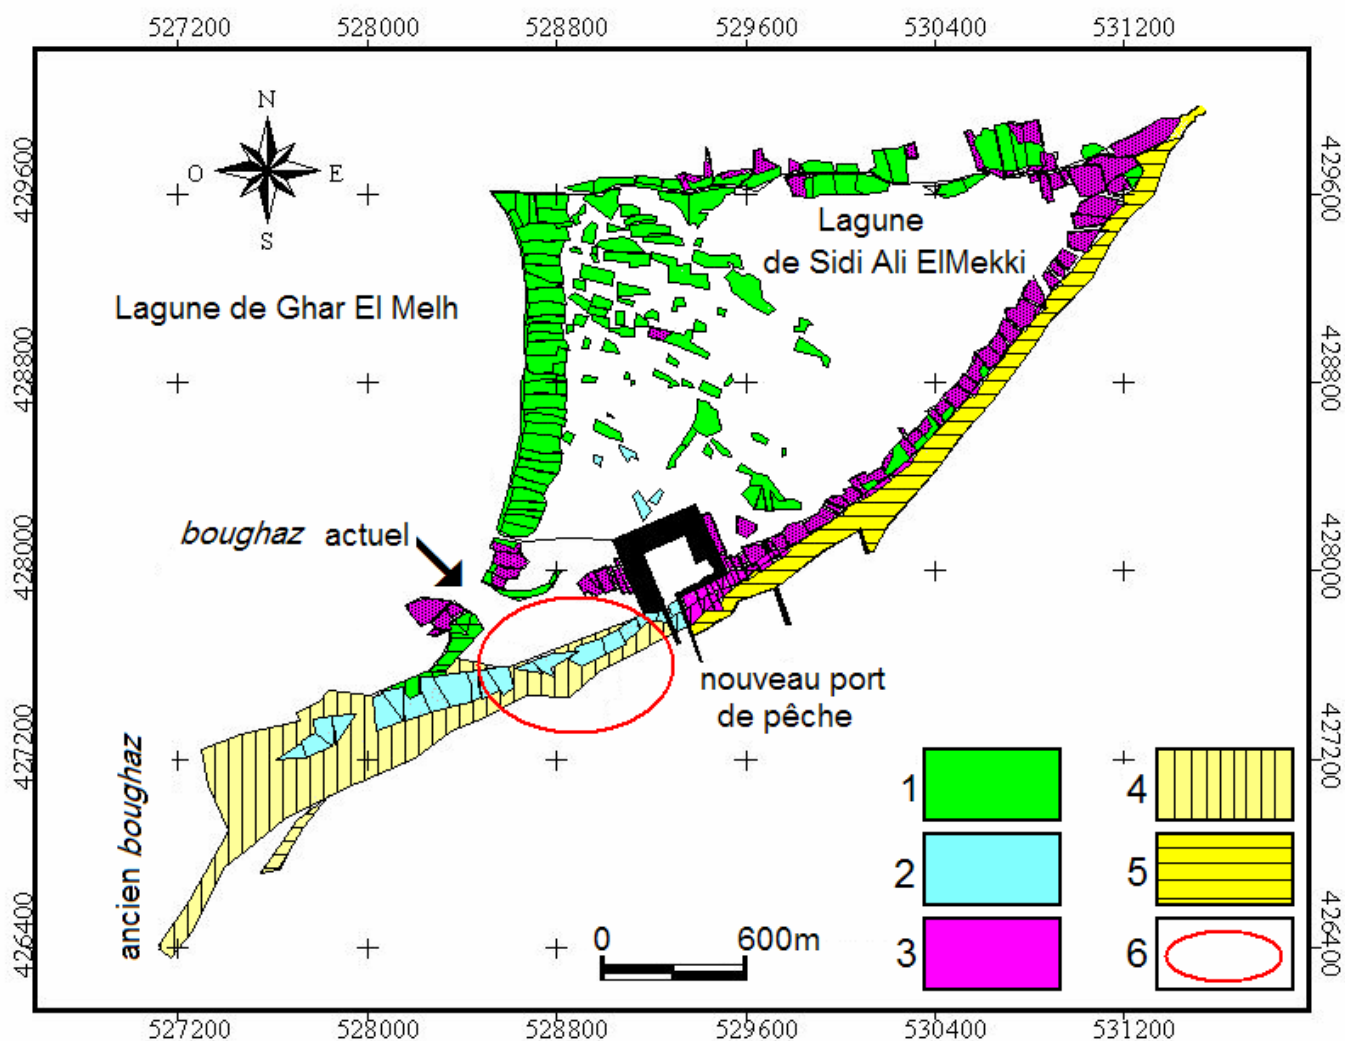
527200 528000 528800 529600 530400 531200

429600
428800
428000
427200
426400

N
O
E
S

Lagune de Ghar El Melh

Lagune
de Sidi Ali ElMekki

*boughaz* actuel

nouveau port
de pêche

ancien *boughaz*

0 600m

1
2
3
4
5
6

429600
428800
428000
427200
426400

527200 528000 528800 529600 530400 531200